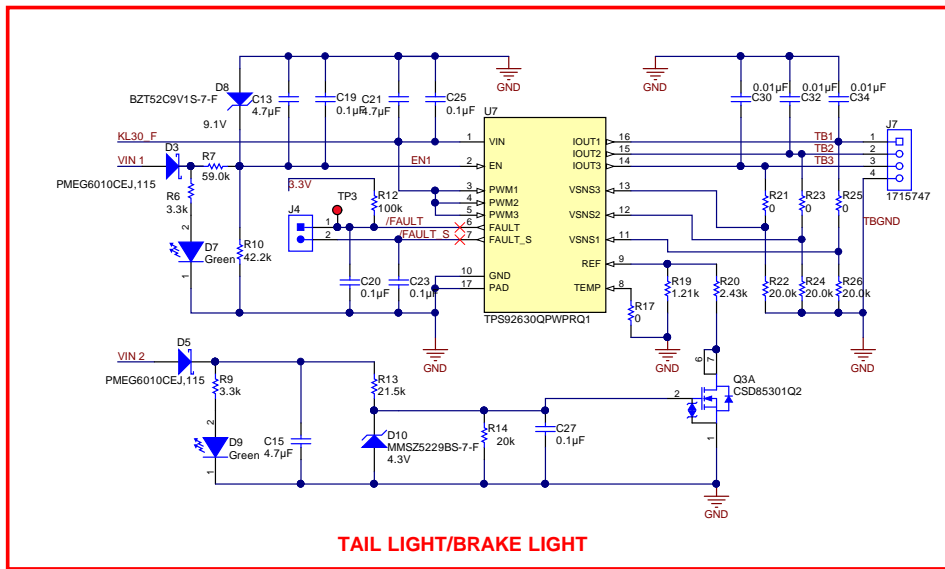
GND
GND
D8
BZT52C9V1S-7-F
C13
4.7µF
C19
0.1µF
C21
4.7µF
C25
0.1µF
C30
0.01µF
C32
0.01µF
C34
0.01µF
J7
9.1V
U7
KL30_F
1
VIN
IOUT1
16
TB1
1
VIN 1
D3
R7
2
EN
IOUT2
15
TB2
2
59.0k
EN1
IOUT3
14
TB3
3
PMEG6010CEJ,115
4
1715747
R6
3.3k
3.3V
3
PWM1
VSNS3
13
R21
0
R23
0
R25
0
TP3
R12
100k
4
PWM2
5
PWM3
VSNS2
12
TBGND
J4
1
/FAULT
6
FAULT
2
/FAULT_S
7
FAULT_S
VSNS1
11
D7
Green
R10
42.2k
9
REF
R19
1.21k
R20
2.43k
R22
20.0k
R24
20.0k
R26
20.0k
C20
0.1µF
C23
0.1µF
10
GND
17
PAD
8
TEMP
R17
0
TPS92630QPWPRQ1
GND
GND
GND
VIN 2
D5
PMEG6010CEJ,115
R9
3.3k
R13
21.5k
6
Q3A
CSD85301Q2
2
D10
MMSZ5229BS-7-F
4.3V
R14
20k
C27
0.1µF
C15
4.7µF
D9
Green
1
GND
TAIL LIGHT/BRAKE LIGHT